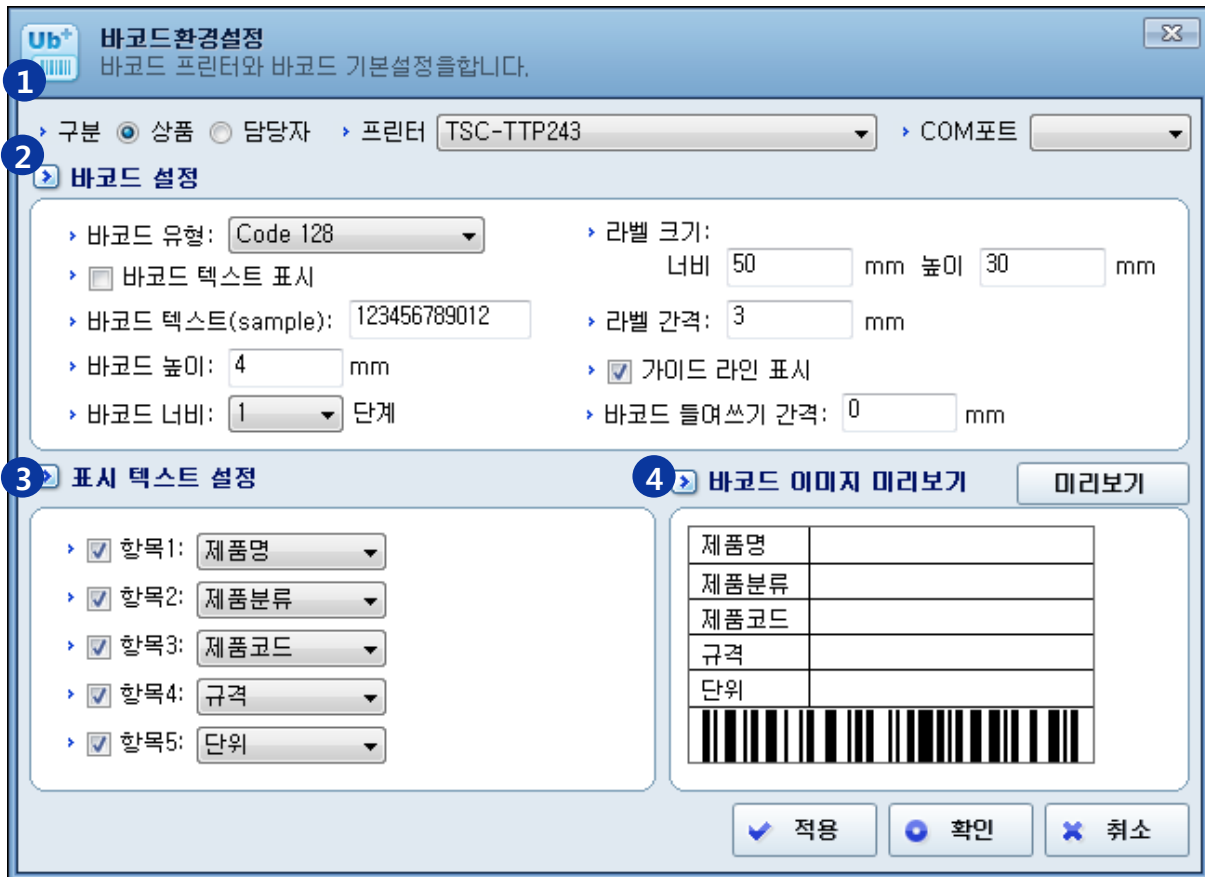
Ub⁺

바코드환경설정
바코드 프린터와 바코드 기본설정을합니다.

1

구분 상품 담당자 프린터 TSC-TTP243 COM포트

2 바코드 설정

바코드 유형: Code 128
바코드 텍스트 표시
바코드 텍스트(sample): 123456789012
바코드 높이: 4 mm
바코드 너비: 1 단계

라벨 크기:
너비 50 mm 높이 30 mm
라벨 간격: 3 mm
가이드 라인 표시
바코드 들여쓰기 간격: 0 mm

3 표시 텍스트 설정

항목1: 제품명
항목2: 제품분류
항목3: 제품코드
항목4: 규격
항목5: 단위

4 바코드 이미지 미리보기 미리보기

| 제품명 | |
|---|---|
| 제품분류 | |
| 제품코드 | |
| 규격 | |
| 단위 | |

적용 확인 취소